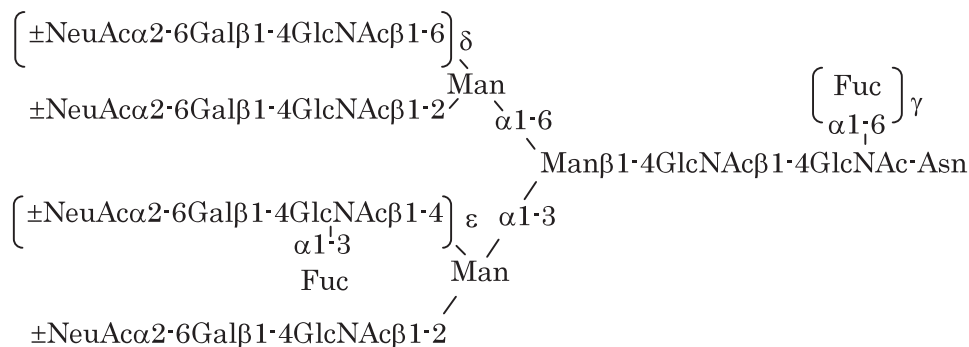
$\left(\pm\text{NeuAc}\alpha2\text{-}6\text{Gal}\beta1\text{-}4\text{GlcNAc}\beta1\text{-}6\right)\delta$

Man

$\pm\text{NeuAc}\alpha2\text{-}6\text{Gal}\beta1\text{-}4\text{GlcNAc}\beta1\text{-}2$

$\alpha1\text{-}6$

$\left(\begin{matrix}\text{Fuc}\\ \alpha1\text{-}6\end{matrix}\right)\gamma$

$\text{Man}\beta1\text{-}4\text{GlcNAc}\beta1\text{-}4\text{GlcNAc-Asn}$

$\left(\pm\text{NeuAc}\alpha2\text{-}6\text{Gal}\beta1\text{-}4\text{GlcNAc}\beta1\text{-}4\right)\varepsilon$ $\alpha1\text{-}3$

$\alpha1\text{-}3$

Fuc

Man

$\pm\text{NeuAc}\alpha2\text{-}6\text{Gal}\beta1\text{-}4\text{GlcNAc}\beta1\text{-}2$